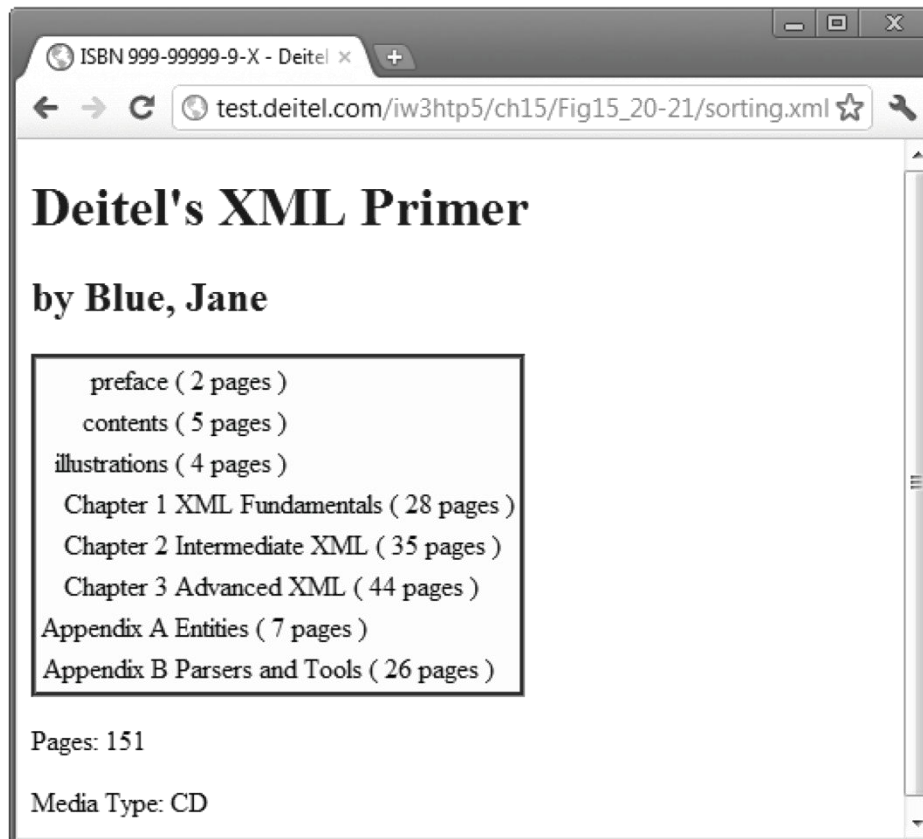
ISBN 999-99999-9-X - Deitel ×

test.deitel.com/iw3htp5/ch15/Fig15_20-21/sorting.xml

# Deitel's XML Primer

## by Blue, Jane

| |
|---|
| preface ( 2 pages ) |
| contents ( 5 pages ) |
| illustrations ( 4 pages ) |
| Chapter 1 XML Fundamentals ( 28 pages ) |
| Chapter 2 Intermediate XML ( 35 pages ) |
| Chapter 3 Advanced XML ( 44 pages ) |
| Appendix A Entities ( 7 pages ) |
| Appendix B Parsers and Tools ( 26 pages ) |

Pages: 151

Media Type: CD